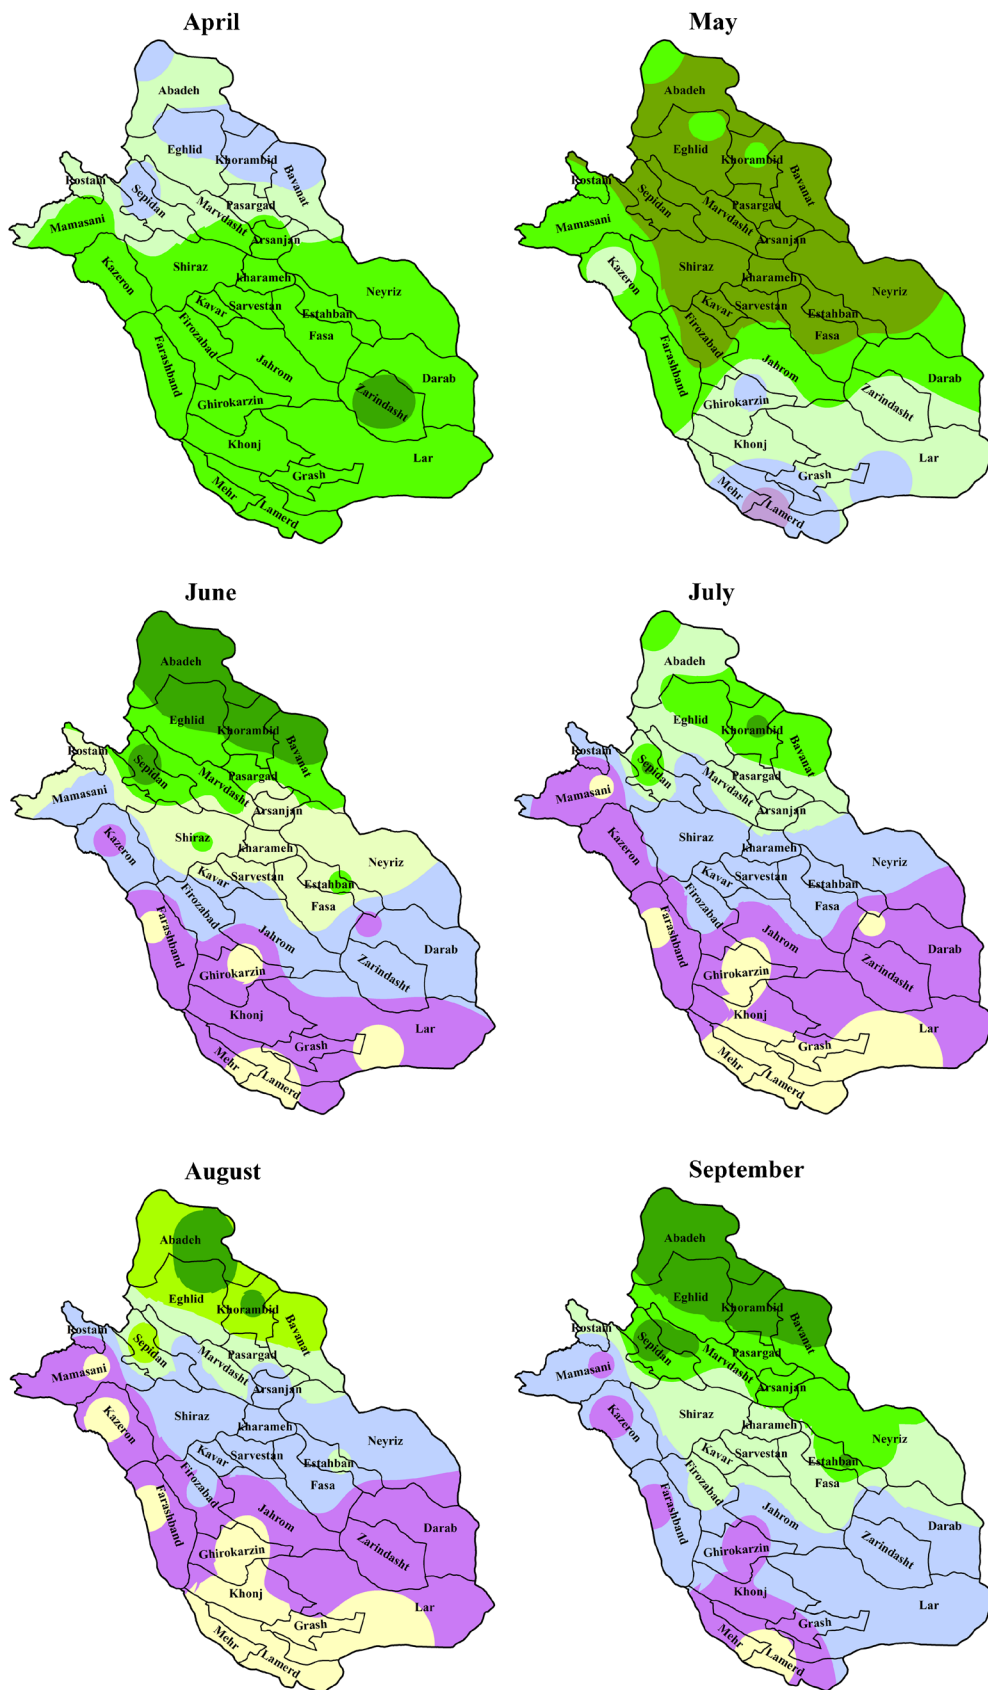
April

Abadeh
Eghlid
Khorambid
Bayanat
Rostam
Sepidan
Pasargad
Marvdasht
Mamasani
Arsanjan
Shiraz
Kazeron
Kharameh
Neyriz
Kavar
Sarvestan
Estahban
Firozabad
Fasa
Farashband
Jahrom
Darab
Zarindasht
Ghirokarzin
Khonj
Lar
Grash
Mehr
Lamerd

May

Abadeh
Eghlid
Khorambid
Bayanat
Rostam
Sepidan
Pasargad
Marvdasht
Mamasani
Arsanjan
Shiraz
Kazeron
Kharameh
Neyriz
Kavar
Sarvestan
Estahban
Firozabad
Fasa
Farashband
Jahrom
Darab
Zarindasht
Ghirokarzin
Khonj
Lar
Grash
Mehr
Lamerd

June

Abadeh
Eghlid
Khorambid
Bayanat
Rostam
Sepidan
Pasargad
Marvdasht
Mamasani
Arsanjan
Shiraz
Kazeron
Kharameh
Neyriz
Kavar
Sarvestan
Estahban
Firozabad
Fasa
Farashband
Jahrom
Darab
Zarindasht
Ghirokarzin
Khonj
Lar
Grash
Mehr
Lamerd

July

Abadeh
Eghlid
Khorambid
Bayanat
Rostam
Sepidan
Pasargad
Marvdasht
Mamasani
Arsanjan
Shiraz
Kazeron
Kharameh
Neyriz
Kavar
Sarvestan
Estahban
Firozabad
Fasa
Farashband
Jahrom
Darab
Zarindasht
Ghirokarzin
Khonj
Lar
Grash
Mehr
Lamerd

August

Abadeh
Eghlid
Khorambid
Bayanat
Rostam
Sepidan
Pasargad
Marvdasht
Mamasani
Arsanjan
Shiraz
Kazeron
Kharameh
Neyriz
Kavar
Sarvestan
Estahban
Firozabad
Fasa
Farashband
Jahrom
Darab
Zarindasht
Ghirokarzin
Khonj
Lar
Grash
Mehr
Lamerd

September

Abadeh
Eghlid
Khorambid
Bayanat
Rostam
Sepidan
Pasargad
Marvdasht
Mamasani
Arsanjan
Shiraz
Kazeron
Kharameh
Neyriz
Kavar
Sarvestan
Estahban
Firozabad
Fasa
Farashband
Jahrom
Darab
Zarindasht
Ghirokarzin
Khonj
Lar
Grash
Mehr
Lamerd